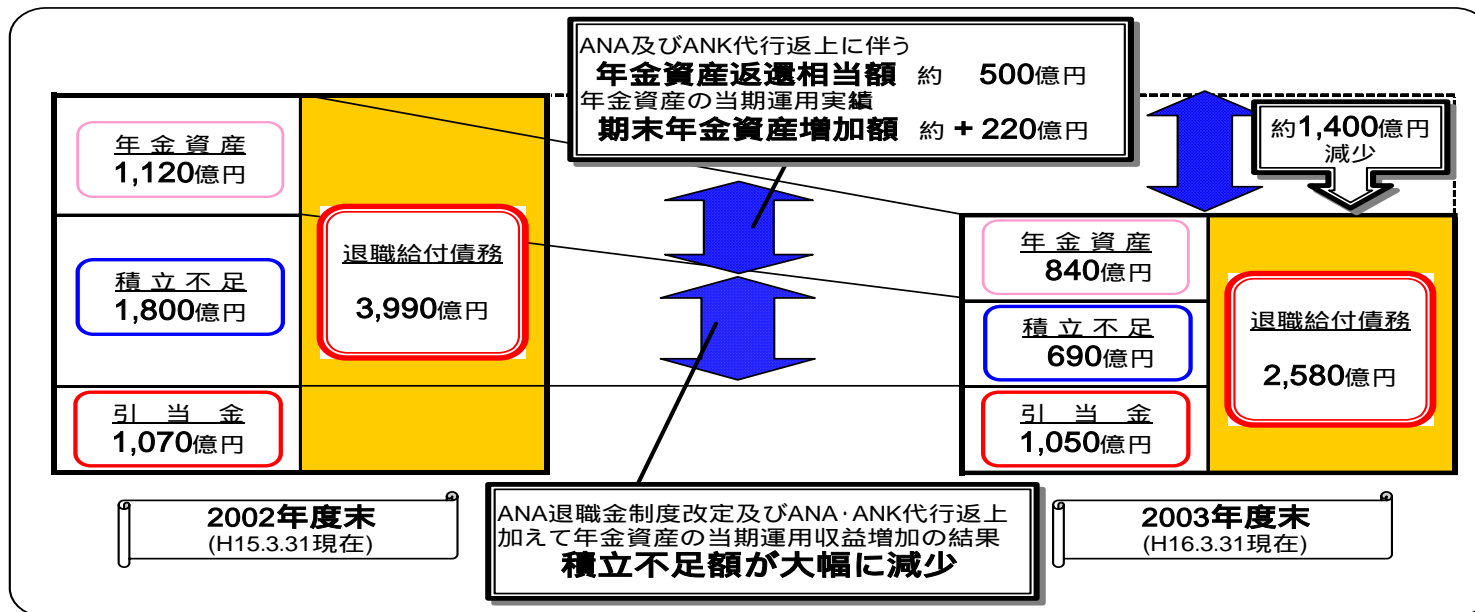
ANA及びANK代行返上に伴う
年金資産返還相当額 約 500億円
年金資産の当期運用実績
期末年金資産増加額 約 ＋220億円

約1,400億円
減少

年金資産
1,120億円

積立不足
1,800億円

引当金
1,070億円

退職給付債務
3,990億円

年金資産
840億円

積立不足
690億円

引当金
1,050億円

退職給付債務
2,580億円

2002年度末
(H15.3.31現在)

ANA退職金制度改定及びANA･ANK代行返上
加えて年金資産の当期運用収益増加の結果
積立不足額が大幅に減少

2003年度末
(H16.3.31現在)